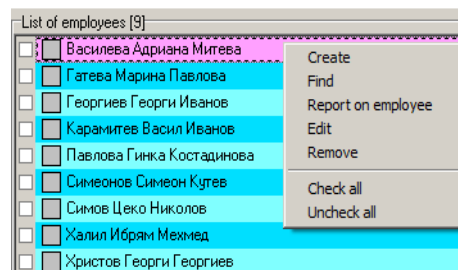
List of employees [9]

Василева Адриана Митева
Гатева Марина Павлова
Георгиев Георги Иванов
Карамитев Васил Иванов
Павлова Гинка Костадинова
Симеонов Симеон Кутев
Симов Цеко Николов
Халил Ибрям Мехмед
Христов Георги Георгиев

Create
Find
Report on employee
Edit
Remove
Check all
Uncheck all